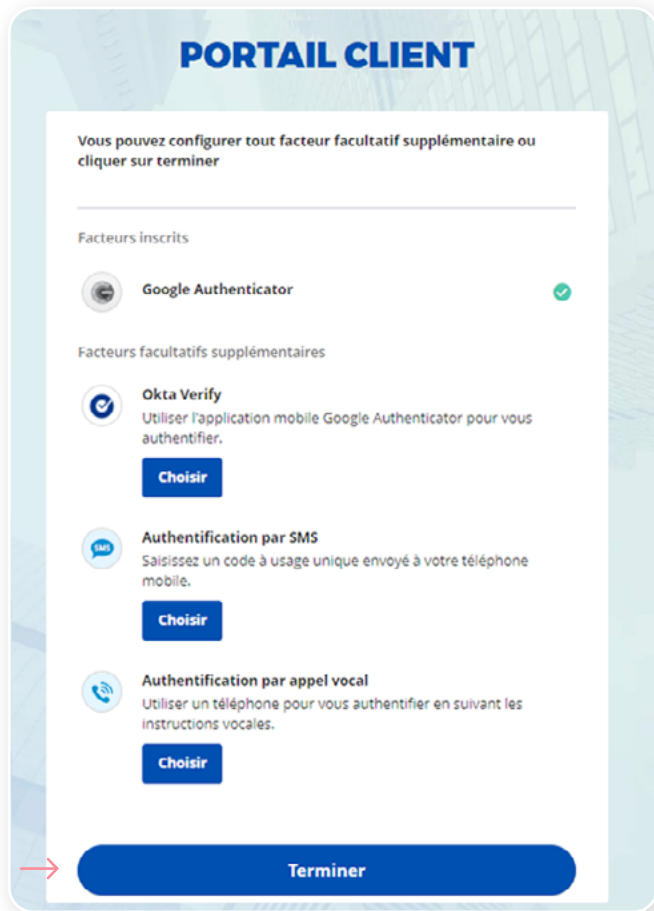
PORTAIL CLIENT

Vous pouvez configurer tout facteur facultatif supplémentaire ou cliquer sur terminer

Facteurs inscrits

Google Authenticator

Facteurs facultatifs supplémentaires

Okta Verify
Utiliser l'application mobile Google Authenticator pour vous authentifier.

Choisir

SMS

Authentification par SMS
Saisissez un code à usage unique envoyé à votre téléphone mobile.

Choisir

Authentification par appel vocal
Utiliser un téléphone pour vous authentifier en suivant les instructions vocales.

Choisir

Terminer